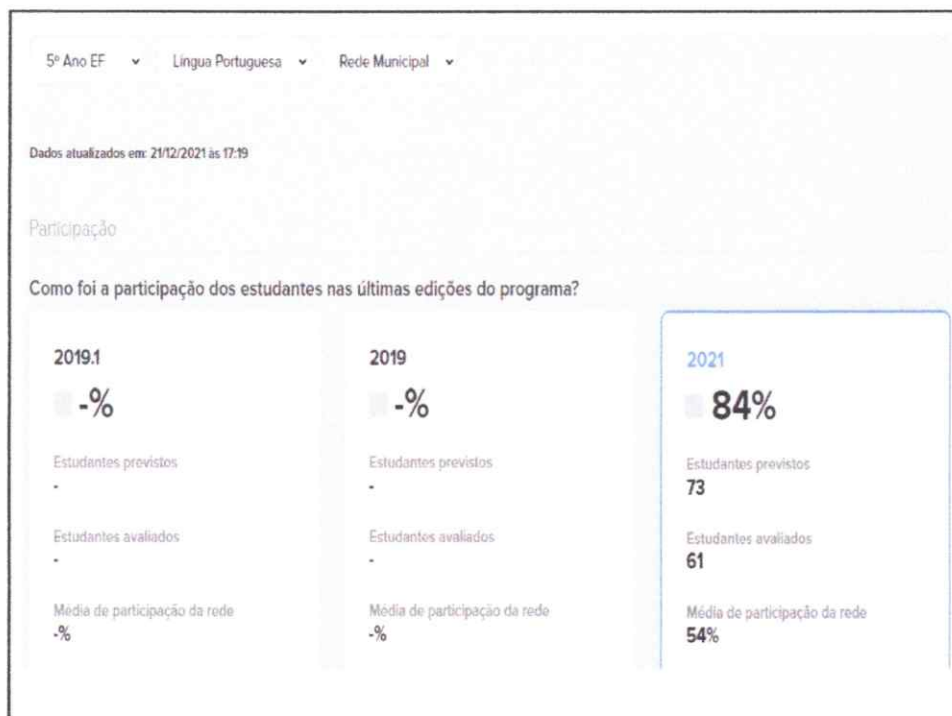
5º Ano EF ⌄ Língua Portuguesa ⌄ Rede Municipal ⌄

Dados atualizados em: 21/12/2021 às 17:19

Participação

Como foi a participação dos estudantes nas últimas edições do programa?

2019.1

-%

Estudantes previstos

-

Estudantes avaliados

-

Média de participação da rede

-%

2019

-%

Estudantes previstos

-

Estudantes avaliados

-

Média de participação da rede

-%

2021

84%

Estudantes previstos

73

Estudantes avaliados

61

Média de participação da rede

54%